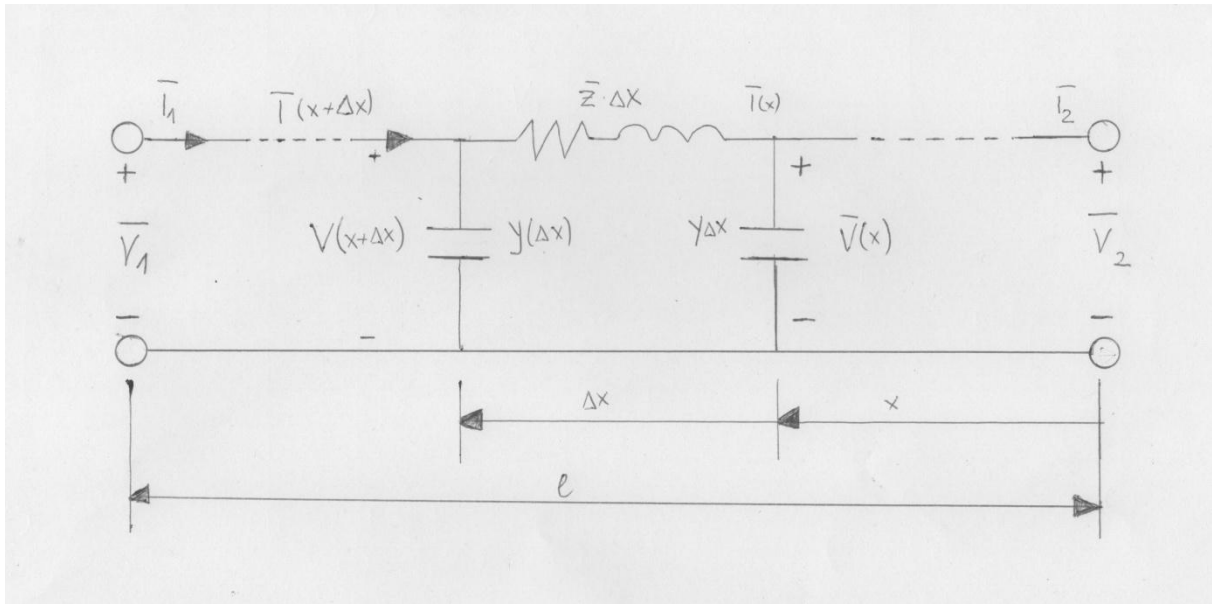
$\bar{I}_1$ $\bar{I}(x+\Delta x)$ $\bar{z}\cdot\Delta x$ $\bar{I}(x)$ $\bar{I}_2$

+ + + +

$\bar{V}_1$ $V(x+\Delta x)$ $y(\Delta x)$ $y\Delta x$ $\bar{V}(x)$ $\bar{V}_2$

− − − −

$\Delta x$ $x$

$\ell$